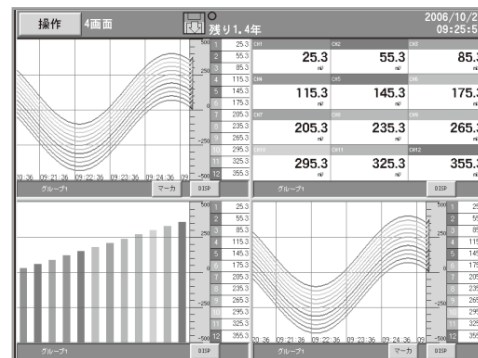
操作 4画面 残り1.4年 2006/10/2 09:25:5

500 1 25.3 2 55.3 3 85.3 250 4 115.3 5 145.3 6 175.3 0 7 205.3 8 235.3 9 265.3 -250 10 295.3 11 325.3 12 355.3 -500

09:21:36 09:22:36 09:23:36 09:24:36 09:

グループ1 マーカ DISP

CH1 25.3 CH2 55.3 CH3 85.3
CH4 115.3 CH5 145.3 CH6 175.3
CH7 205.3 CH8 235.3 CH9 265.3
CH10 295.3 CH11 325.3 CH12 355.3

グループ1 DISP

500 1 25.3 2 55.3 3 85.3 250 4 115.3 5 145.3 6 175.3 0 7 205.3 8 235.3 9 265.3 -250 10 295.3 11 325.3 12 355.3 -500

グループ1 DISP

500 1 25 2 55 250 3 85 4 115 5 145 6 175 0 7 205 8 235 9 265 -250 10 295 11 325 12 355 -500

09:21:36 09:22:36 09:23:36 09:24:36 09:

グループ1 マーカ DISP